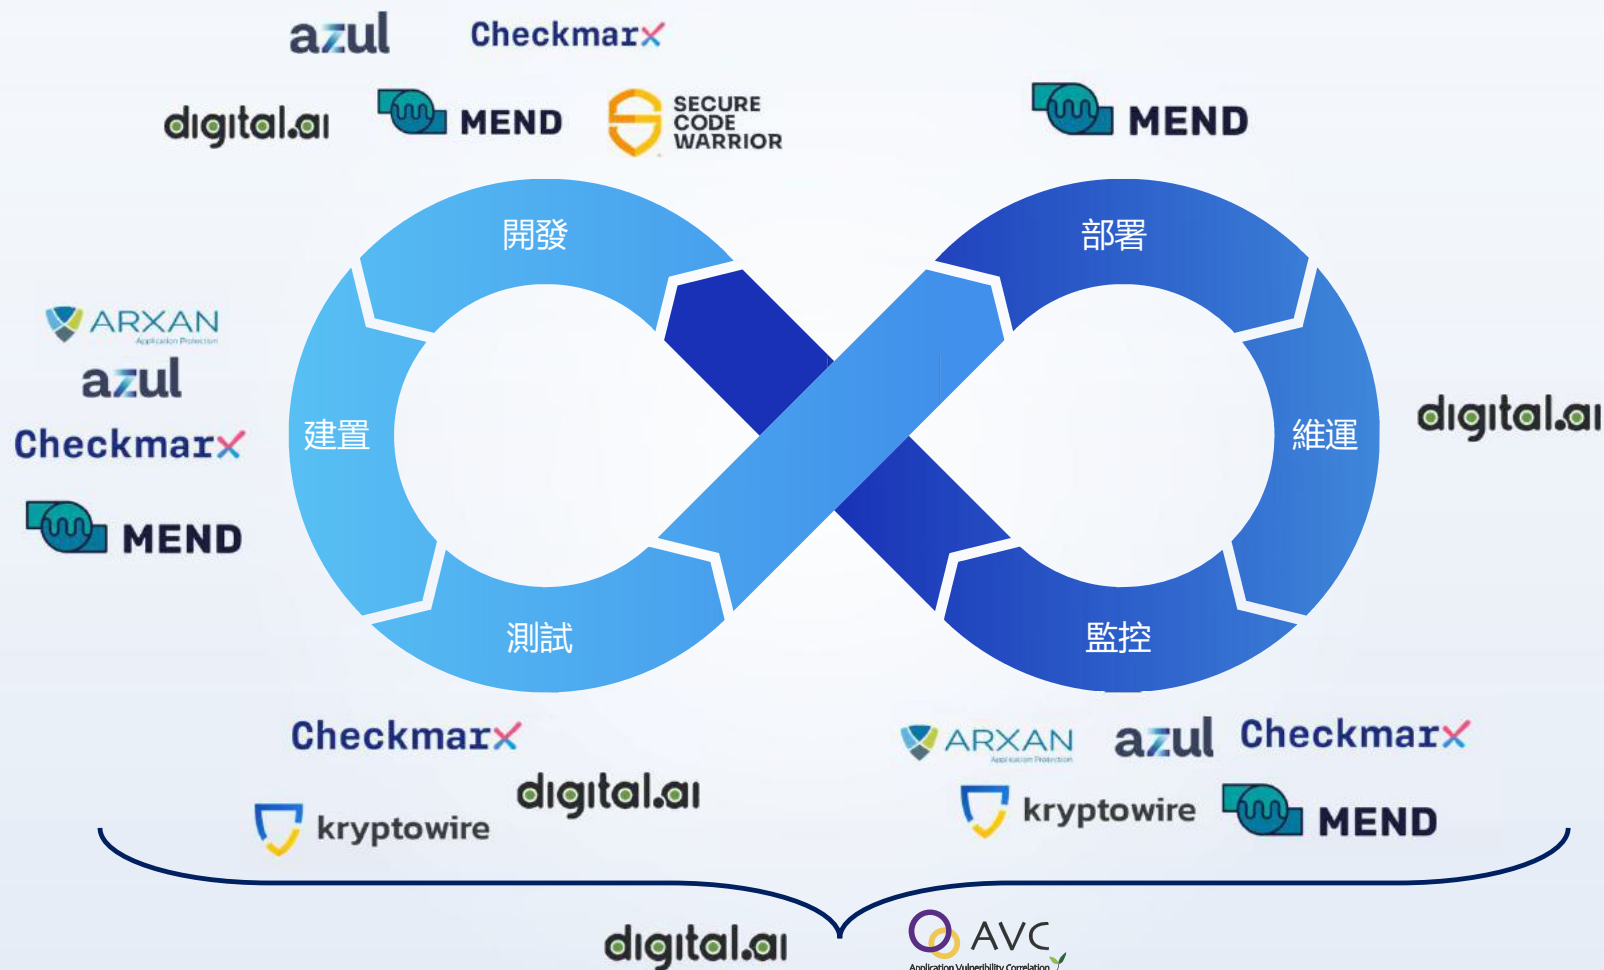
azul Checkmarx

digital.ai MEND SECURE CODE WARRIOR

MEND

開發

部署

ARXAN Application Protection
azul
Checkmarx
MEND

建置

維運

digital.ai

測試

監控

Checkmarx
digital.ai
kryptowire

ARXAN Application Protection azul Checkmarx
kryptowire MEND

digital.ai

AVC Application Vulnerability Correlation